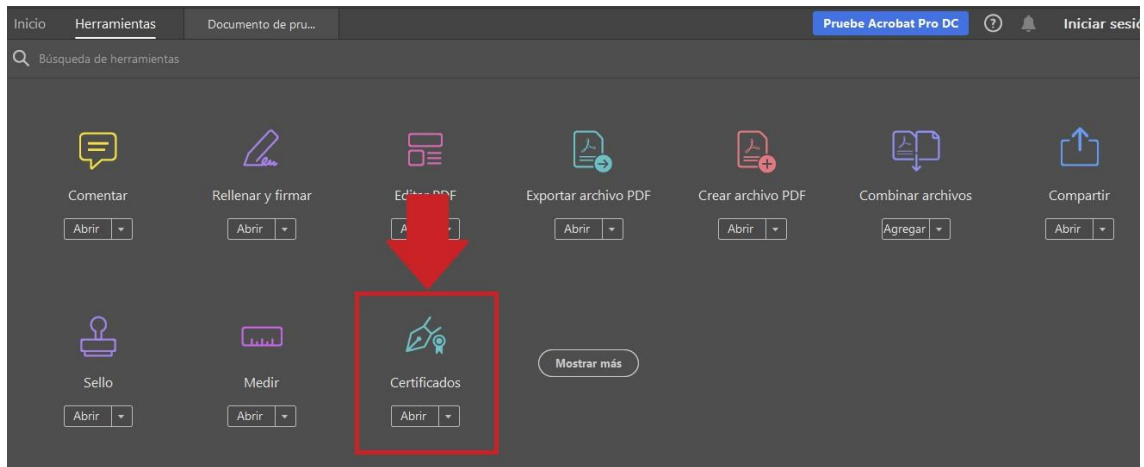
Inicio Herramientas Documento de pru...

Pruebe Acrobat Pro DC

Iniciar sesi

Búsqueda de herramientas

Comentar
Abrir

Rellenar y firmar
Abrir

Editar PDF
A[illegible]

Exportar archivo PDF
Abrir

Crear archivo PDF
Abrir

Combinar archivos
Agregar

Compartir
Abrir

Sello
Abrir

Medir
Abrir

Certificados
Abrir

Mostrar más